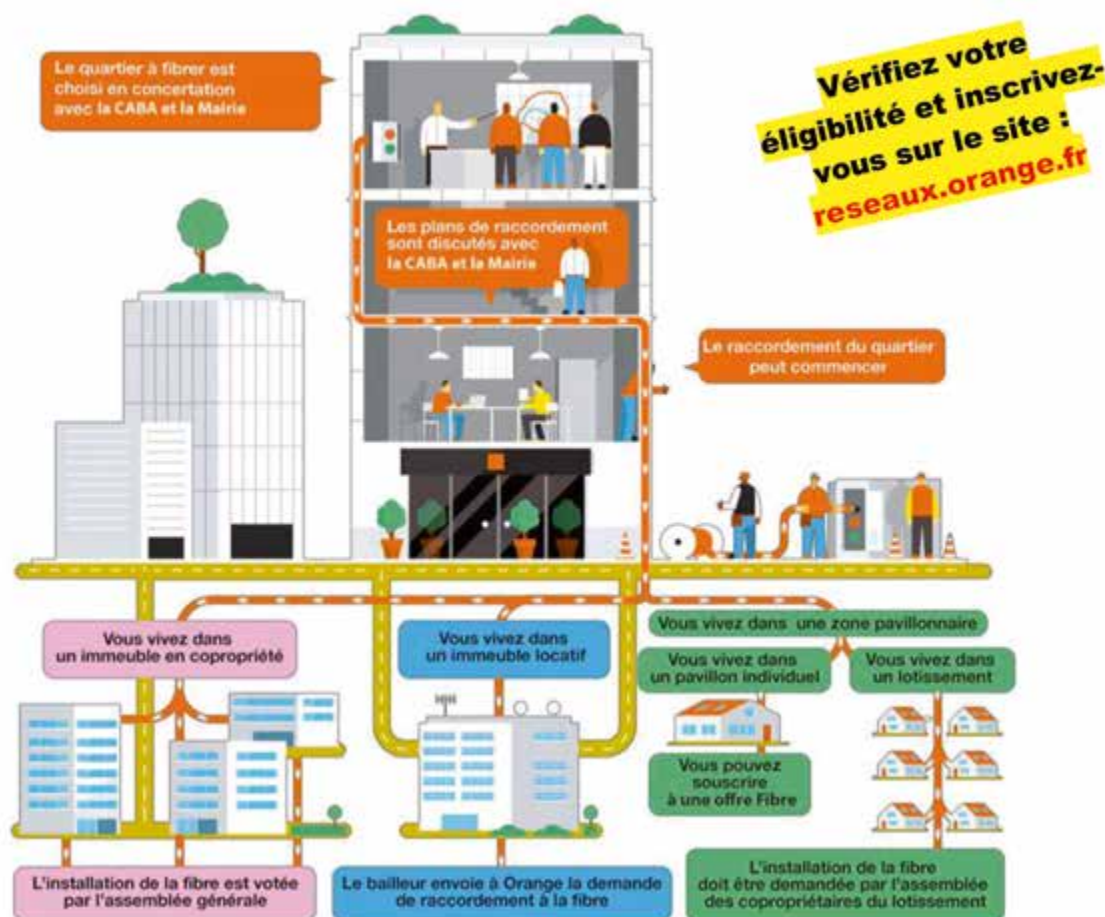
Le quartier à fibrer est choisi en concertation avec la CABA et la Mairie

Vérifiez votre éligibilité et inscrivez-vous sur le site : reseaux.orange.fr

Les plans de raccordement sont discutés avec la CABA et la Mairie

Le raccordement du quartier peut commencer

Vous vivez dans un immeuble en copropriété

Vous vivez dans un immeuble locatif

Vous vivez dans une zone pavillonnaire

Vous vivez dans un pavillon individuel

Vous vivez dans un lotissement

Vous pouvez souscrire à une offre Fibre

L'installation de la fibre est votée par l'assemblée générale

Le bailleur envoie à Orange la demande de raccordement à la fibre

L'installation de la fibre doit être demandée par l'assemblée des copropriétaires du lotissement